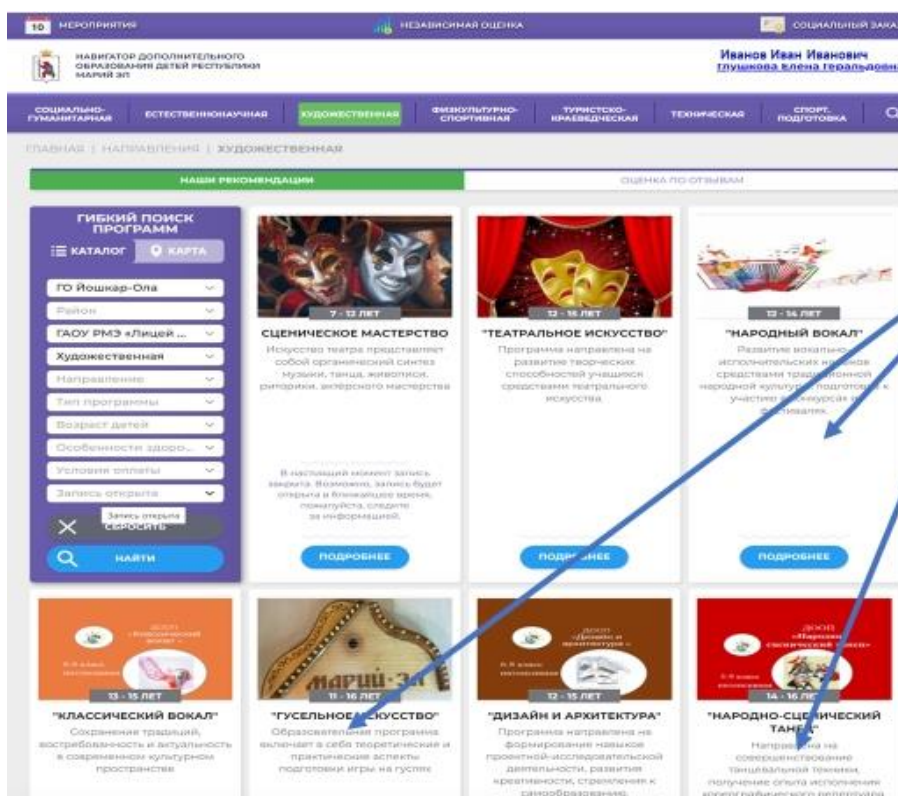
10 МЕРОПРИЯТИЯ НЕЗАВИСИМАЯ ОЦЕНКА СОЦИАЛЬНЫЙ ЗАКА

НАВИГАТОР ДОПОЛНИТЕЛЬНОГО ОБРАЗОВАНИЯ ДЕТЕЙ РЕСПУБЛИКИ МАРИЙ ЭЛ

Иванов Иван Иванович
Глушкова Елена Геральдовна

СОЦИАЛЬНО-ГУМАНИТАРНАЯ ЕСТЕСТВЕННОНАУЧНАЯ ХУДОЖЕСТВЕННАЯ ФИЗКУЛЬТУРНО-СПОРТИВНАЯ ТУРИСТСКО-КРАЕВЕДЧЕСКАЯ ТЕХНИЧЕСКАЯ СПОРТ. ПОДГОТОВКА

ГЛАВНАЯ | НАПРАВЛЕНИЯ | ХУДОЖЕСТВЕННАЯ

НАШИ РЕКОМЕНДАЦИИ ОЦЕНКА ПО ОТЗЫВАМ

ГИБКИЙ ПОИСК ПРОГРАММ
КАТАЛОГ КАРТА
ГО Йошкар-Ола
Район
ГАОУ РМЭ «Лицей ...
Художественная
Направление
Тип программы
Возраст детей
Особенности здоро...
Условия оплаты
Запись открыта
Запись открыта
СБРОСИТЬ
НАЙТИ

7 - 12 ЛЕТ
СЦЕНИЧЕСКОЕ МАСТЕРСТВО
Искусство театра представляет собой органический синтез музыки, танца, живописи, риторики, актёрского мастерства
В настоящий момент запись закрыта. Возможно, запись будет открыта в ближайшее время, пожалуйста, следите за информацией.
ПОДРОБНЕЕ

12 - 16 ЛЕТ
"ТЕАТРАЛЬНОЕ ИСКУССТВО"
Программа направлена на развитие творческих способностей учащихся средствами театрального искусства
ПОДРОБНЕЕ

13 - 14 ЛЕТ
"НАРОДНЫЙ ВОКАЛ"
Развитие вокально-исполнительских навыков средствами традиционной народной культуры, подготовка к участию в конкурсах и фестивалях.
ПОДРОБНЕЕ

13 - 15 ЛЕТ
"КЛАССИЧЕСКИЙ ВОКАЛ"
Сохранение традиций, востребованность и актуальность в современном культурном пространстве

11 - 16 ЛЕТ
"ГУСЕЛЬНОЕ ИСКУССТВО"
Образовательная программа включает в себя теоретические и практические аспекты подготовки игры на гуслях

12 - 15 ЛЕТ
"ДИЗАЙН И АРХИТЕКТУРА"
Программа направлена на формирование навыков проектной-исследовательской деятельности, развития креативности, стремления к самообразованию.

14 - 16 ЛЕТ
"НАРОДНО-СЦЕНИЧЕСКИЙ ТАНЕЦ"
Направлена на совершенствование танцевальной техники, получение опыта исполнения хореографического репертуара